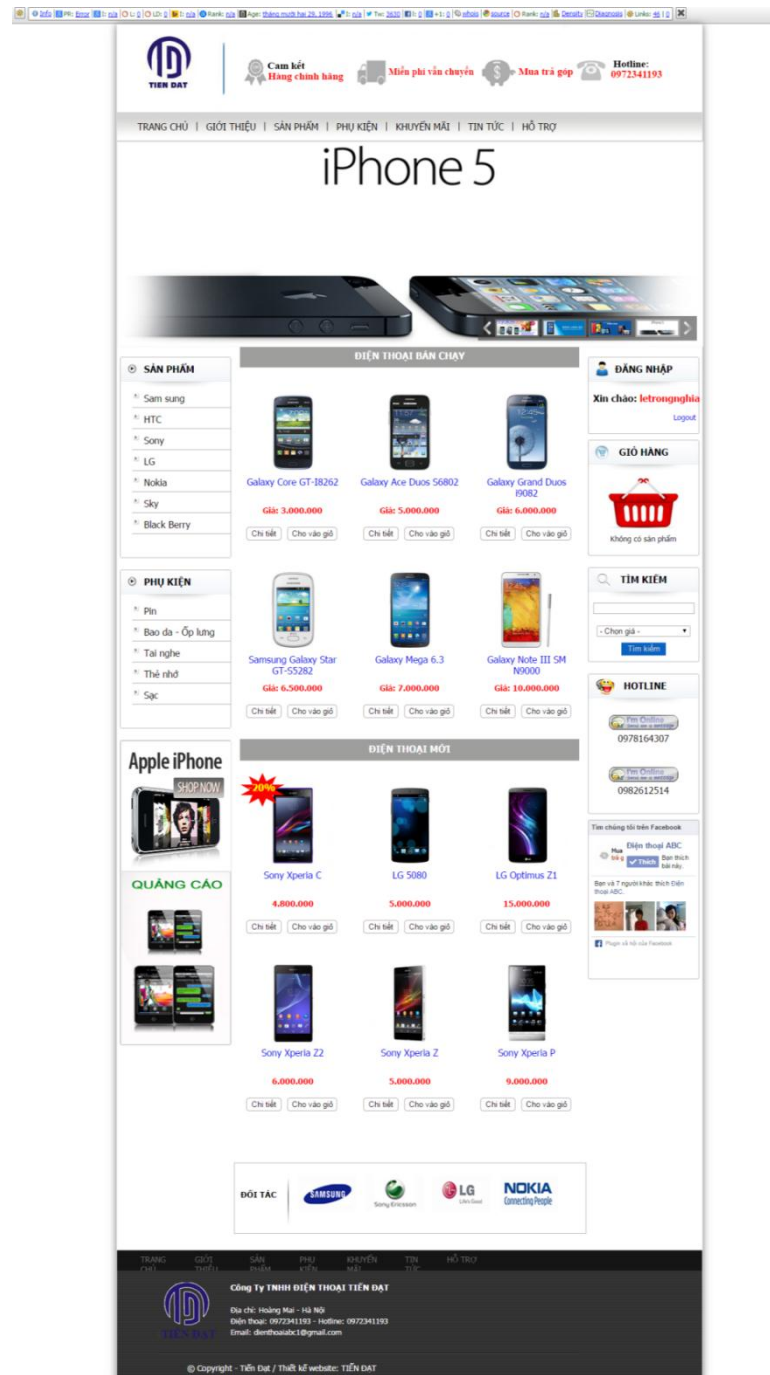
Info PR: Error I: n/a L: 0 LD: 0 I: n/a Rank: n/a Age: tháng mười hai 29, 1996 I: n/a Tw: 3630 0 +1: 0 whois source Rank: n/a Density Diagnosis Links: 46 | 0

TIEN DAT

Cam kết Hàng chính hãng

Miễn phí vận chuyển

Mua trả góp

Hotline: 0972341193

TRANG CHỦ | GIỚI THIỆU | SẢN PHẨM | PHỤ KIỆN | KHUYẾN MÃI | TIN TỨC | HỖ TRỢ

iPhone 5

SẢN PHẨM

Sam sung
HTC
Sony
LG
Nokia
Sky
Black Berry

PHỤ KIỆN

Pin
Bao da - Ốp lưng
Tai nghe
Thẻ nhớ
Sạc

Apple iPhone
SHOP NOW

QUẢNG CÁO

ĐIỆN THOẠI BÁN CHẠY

Galaxy Core GT-I8262
Giá: 3.000.000
Chi tiết Cho vào giỏ

Galaxy Ace Duos S6802
Giá: 5.000.000
Chi tiết Cho vào giỏ

Galaxy Grand Duos I9082
Giá: 6.000.000
Chi tiết Cho vào giỏ

Samsung Galaxy Star GT-S5282
Giá: 6.500.000
Chi tiết Cho vào giỏ

Galaxy Mega 6.3
Giá: 7.000.000
Chi tiết Cho vào giỏ

Galaxy Note III SM N9000
Giá: 10.000.000
Chi tiết Cho vào giỏ

ĐIỆN THOẠI MỚI

20%

Sony Xperia C
4.800.000
Chi tiết Cho vào giỏ

LG 5080
5.000.000
Chi tiết Cho vào giỏ

LG Optimus Z1
15.000.000
Chi tiết Cho vào giỏ

Sony Xperia Z2
6.000.000
Chi tiết Cho vào giỏ

Sony Xperia Z
5.000.000
Chi tiết Cho vào giỏ

Sony Xperia P
9.000.000
Chi tiết Cho vào giỏ

ĐĂNG NHẬP

Xin chào: letrongnghia
Logout

GIỎ HÀNG

Không có sản phẩm

TÌM KIẾM

- Chọn giá -
Tìm kiếm

HOTLINE

I'm Online
0978164307

I'm Online
0982612514

Tìm chúng tôi trên Facebook

Điện thoại ABC
Thích
Bạn thích bài này.

Bạn và 7 người khác thích Điện thoại ABC.

Plugin xã hội của Facebook

ĐỐI TÁC

SAMSUNG
Sony Ericsson
LG
NOKIA Connecting People

TRANG CHỦ GIỚI THIỆU SẢN PHẨM PHỤ KIỆN KHUYẾN MÃI TIN TỨC HỖ TRỢ

TIEN DAT

Công Ty TNHH ĐIỆN THOẠI TIẾN ĐẠT

Địa chỉ: Hoàng Mai - Hà Nội
Điện thoại: 0972341193 - Hotline: 0972341193
Email: dienthoaiabc1@gmail.com

© Copyright - Tiến Đạt / Thiết kế website: TIẾN ĐẠT